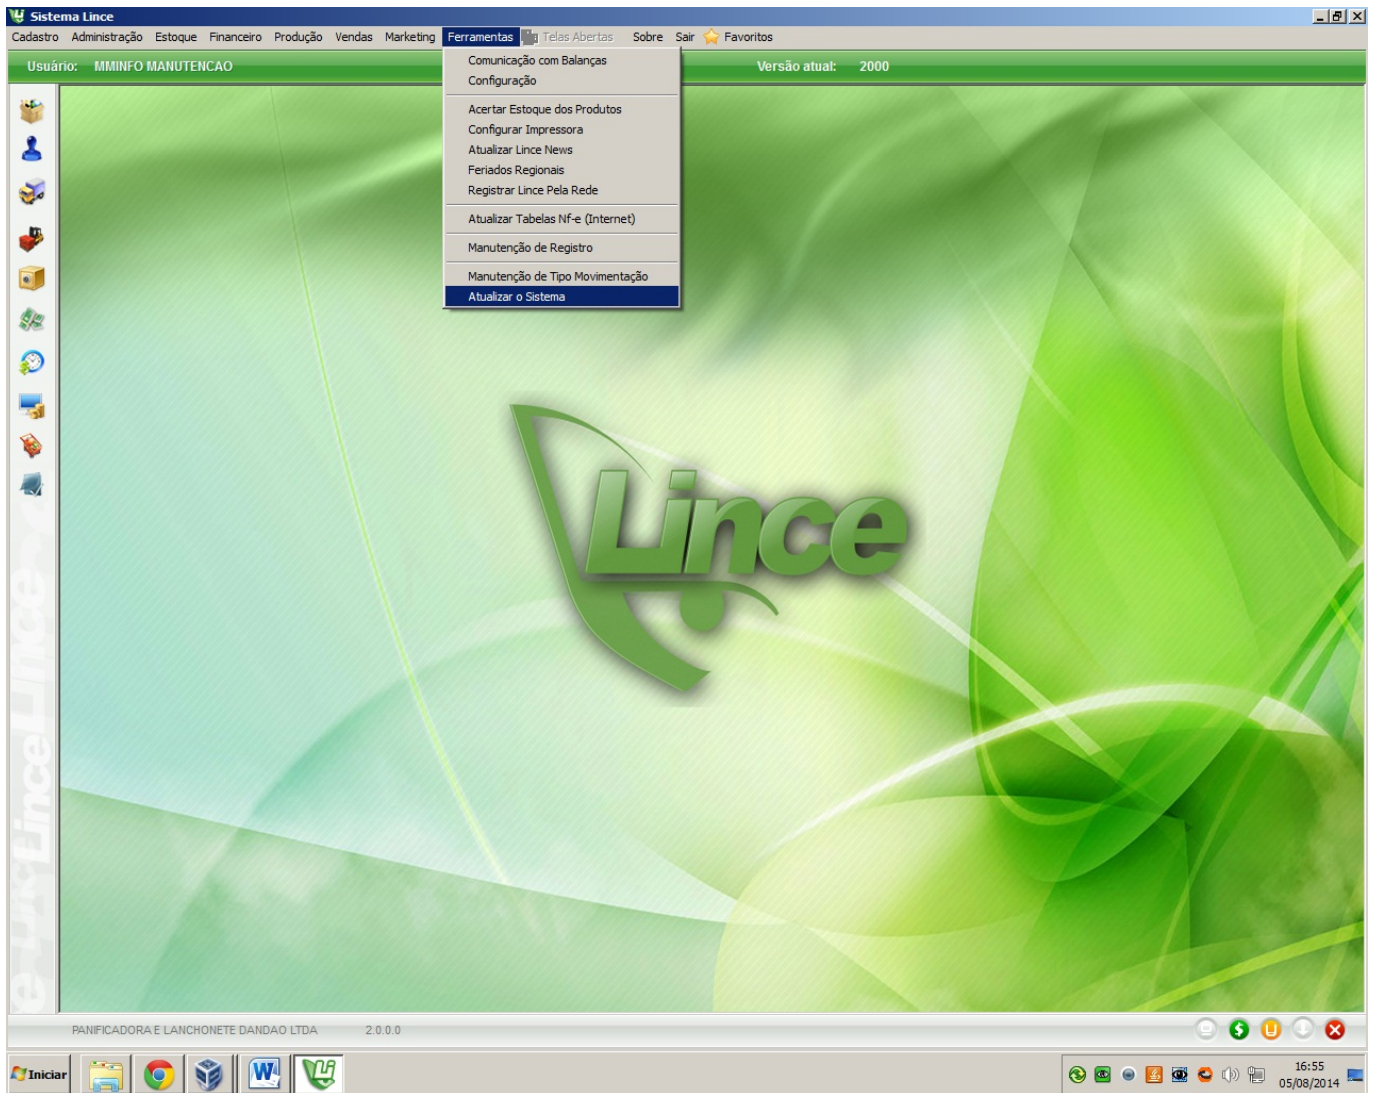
Sistema Lince

Cadastro Administração Estoque Financeiro Produção Vendas Marketing Ferramentas Telas Abertas Sobre Sair Favoritos

Usuário: MMINFO MANUTENCAO

Versão atual: 2000

Comunicação com Balanças
Configuração
Acertar Estoque dos Produtos
Configurar Impressora
Atualizar Lince News
Feriados Regionais
Registrar Lince Pela Rede
Atualizar Tabelas Nf-e (Internet)
Manutenção de Registro
Manutenção de Tipo Movimentação
Atualizar o Sistema

Lince

PANIFICADORA E LANCHONETE DANDAO LTDA 2.0.0.0

Iniciar

16:55
05/08/2014